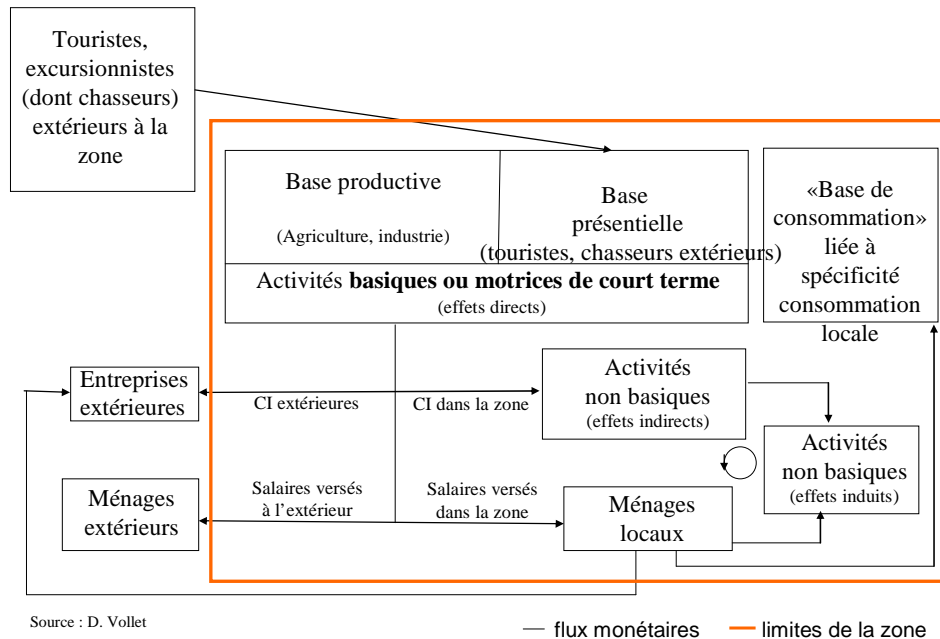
Touristes, excursionnistes (dont chasseurs) extérieurs à la zone

Base productive

(Agriculture, industrie)

Base présentielle (touristes, chasseurs extérieurs)

Activités **basiques ou motrices de court terme**
(effets directs)

«Base de consommation» liée à spécificité consommation locale

Entreprises extérieures

CI extérieures

CI dans la zone

Activités non basiques
(effets indirects)

Activités non basiques
(effets induits)

Ménages extérieurs

Salaires versés à l'extérieur

Salaires versés dans la zone

Ménages locaux

Source : D. Vollet

— flux monétaires — limites de la zone